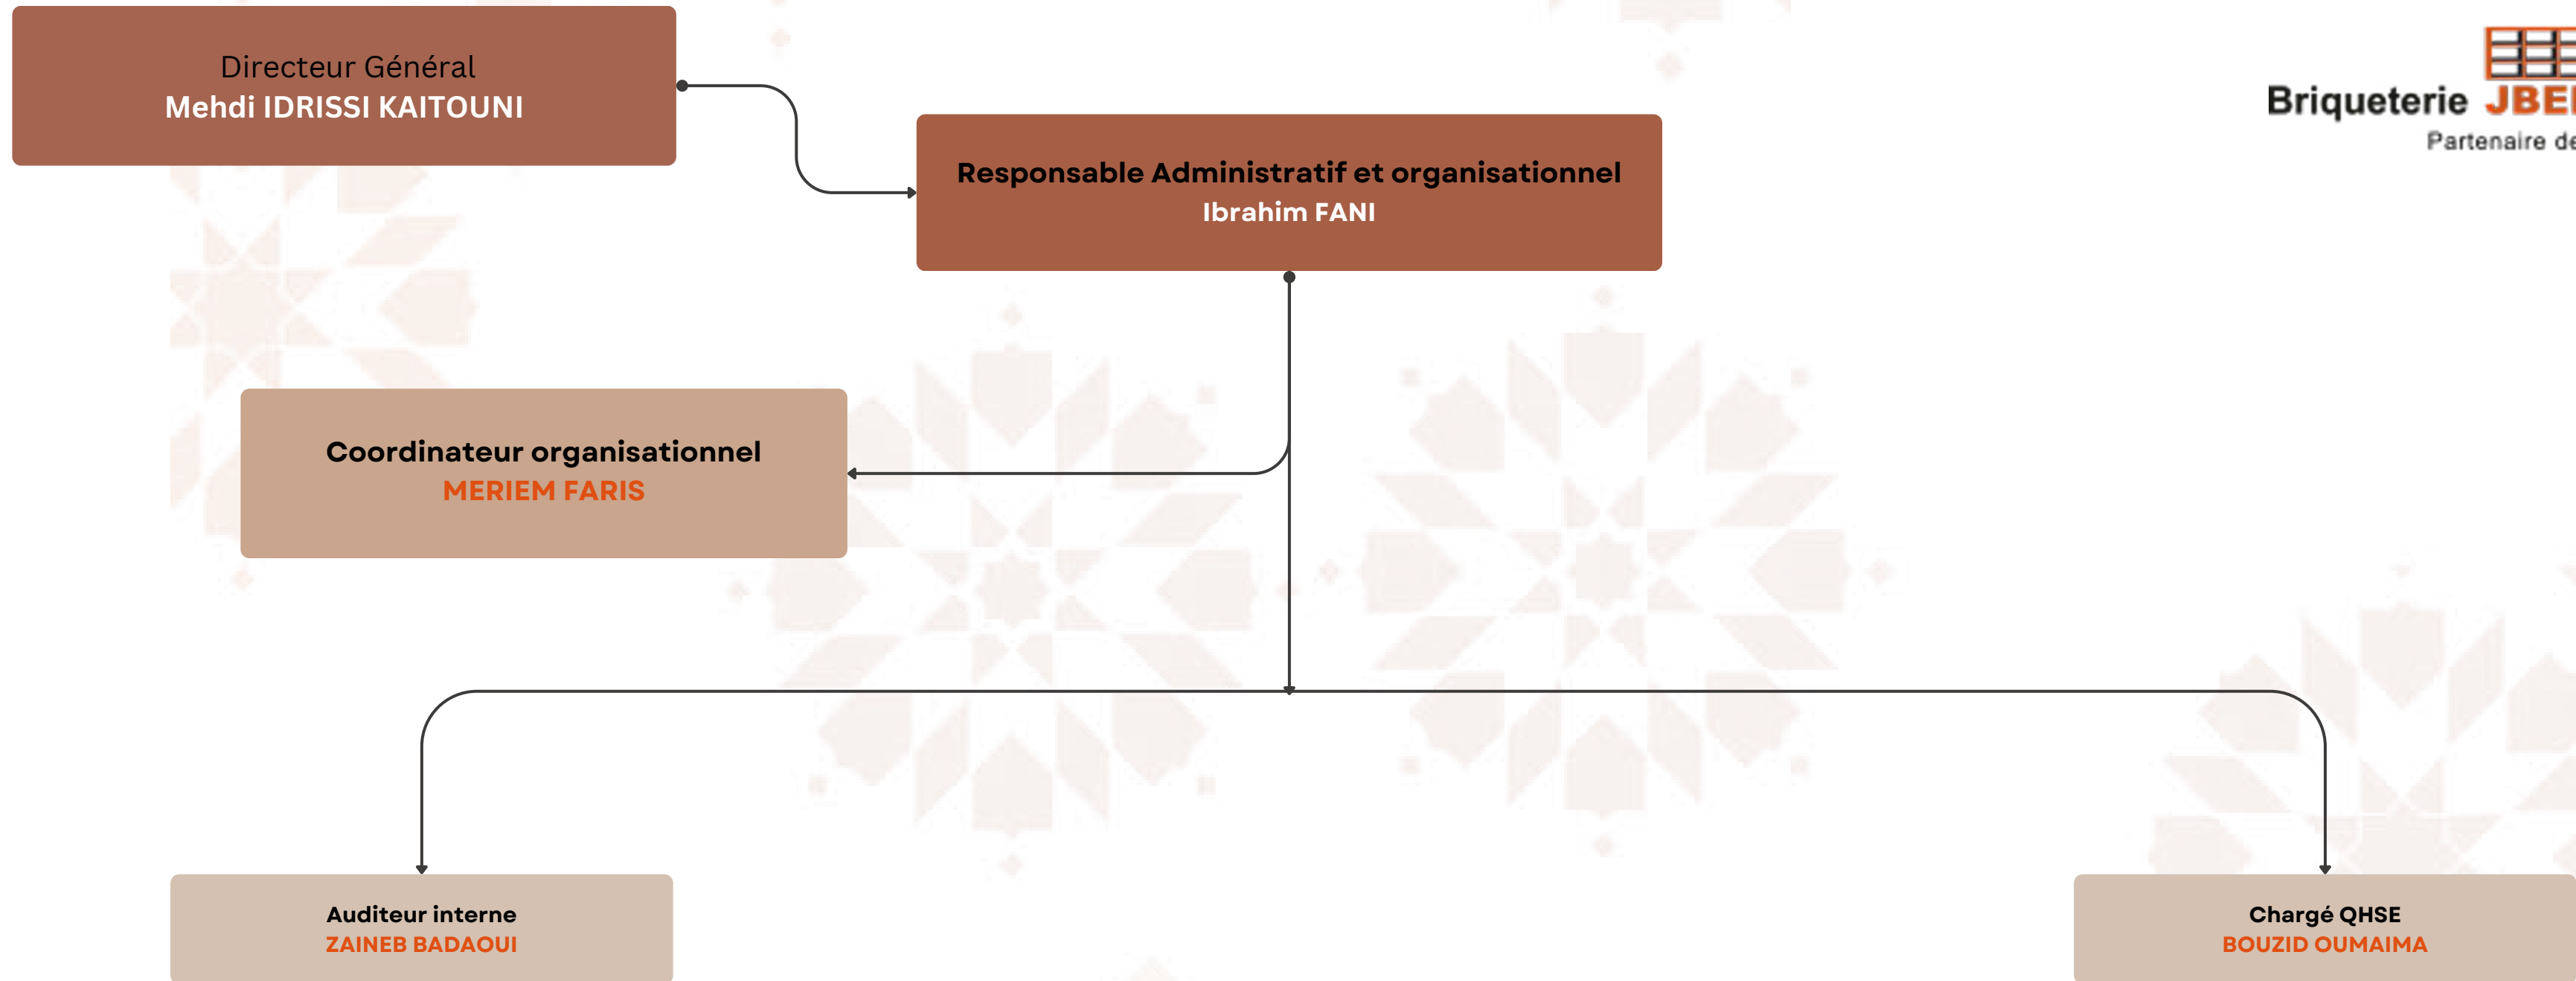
Directeur Général
Mehdi IDRISSI KAITOUNI

Briqueterie JBE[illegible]
Partenaire de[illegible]

Responsable Administratif et organisationnel
Ibrahim FANI

Coordinateur organisationnel
MERIEM FARIS

Auditeur interne
ZAINEB BADAOUI

Chargé QHSE
BOUZID OUMAIMA